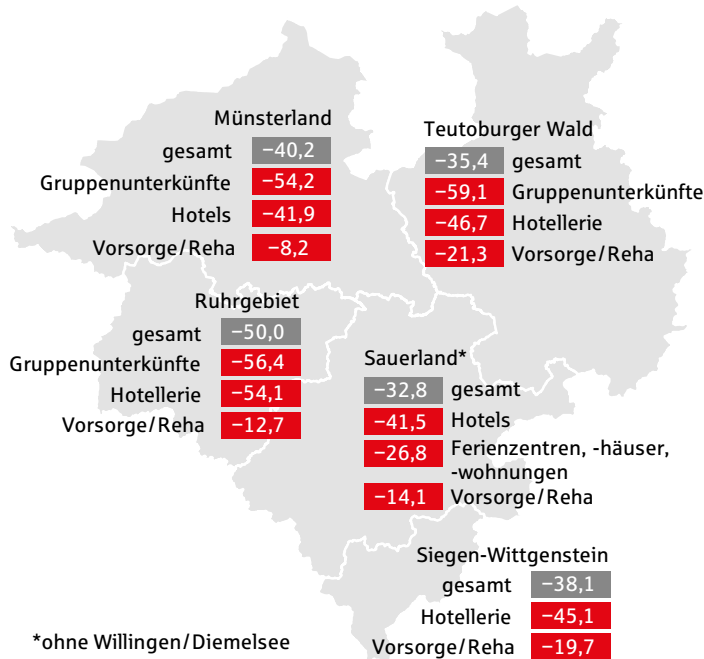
Münsterland
gesamt −40,2
Gruppenunterkünfte −54,2
Hotels −41,9
Vorsorge/Reha −8,2

Teutoburger Wald
−35,4 gesamt
−59,1 Gruppenunterkünfte
−46,7 Hotellerie
−21,3 Vorsorge/Reha

Ruhrgebiet
gesamt −50,0
Gruppenunterkünfte −56,4
Hotellerie −54,1
Vorsorge/Reha −12,7

Sauerland*
−32,8 gesamt
−41,5 Hotels
−26,8 Ferienzentren, -häuser, -wohnungen
−14,1 Vorsorge/Reha

Siegen-Wittgenstein
gesamt −38,1
Hotellerie −45,1
Vorsorge/Reha −19,7

*ohne Willingen/Diemelsee